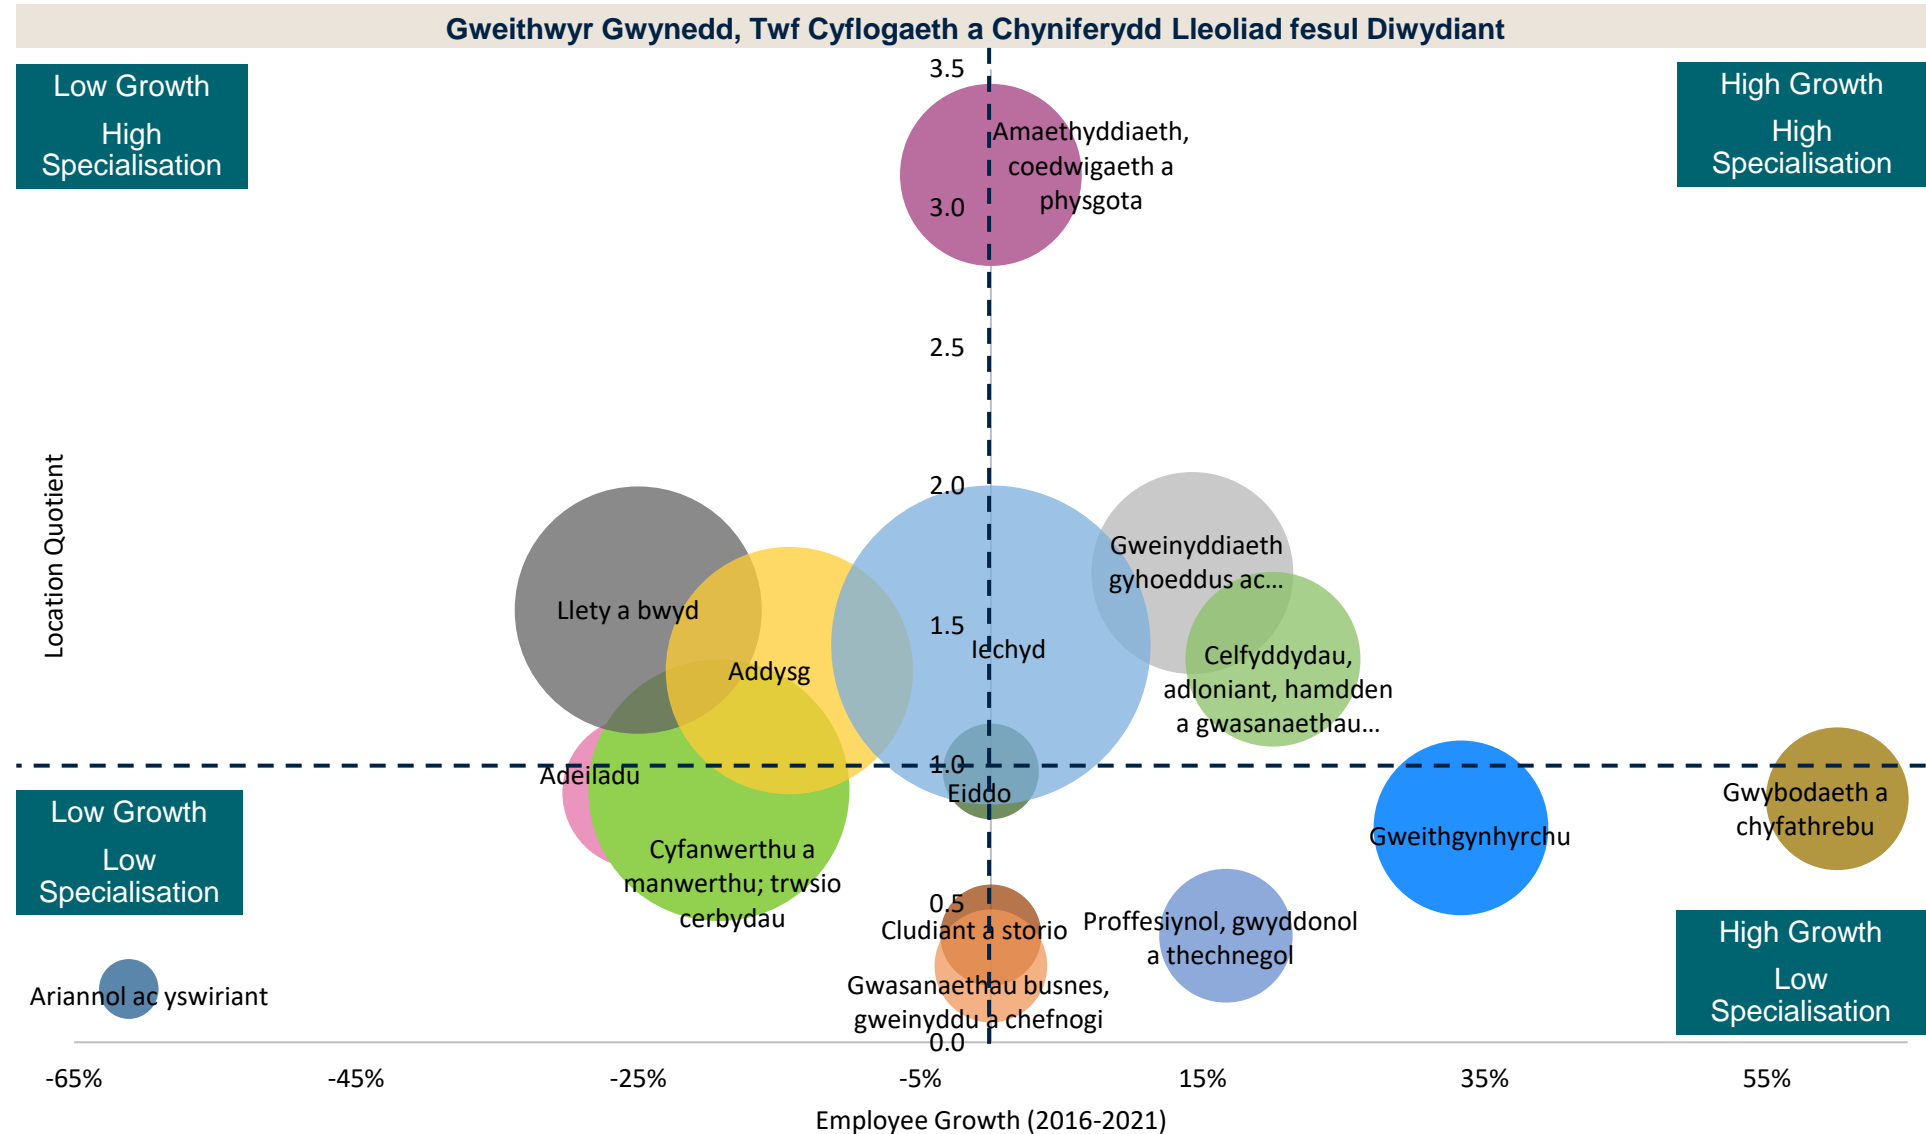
Gweithwyr Gwynedd, Twf Cyflogaeth a Chyniferydd Lleoliad fesul Diwydiant

Low Growth
High Specialisation

High Growth
High Specialisation

Low Growth
Low Specialisation

High Growth
Low Specialisation

Location Quotient

3.5
3.0
2.5
2.0
1.5
1.0
0.5
0.0

Amaethyddiaeth, coedwigaeth a physgota

Gweinyddiaeth gyhoeddus ac...

Llety a bwyd

Addysg

Iechyd

Celfyddydau, adloniant, hamdden a gwasanaethau...

Adeiladu

Eiddo

Gwybodaeth a chyfathrebu

Gweithgynhyrchu

Cyfanwerthu a manwerthu; trwsio cerbydau

Cludiant a storio

Proffesiynol, gwyddonol a thechnegol

Gwasanaethau busnes, gweinyddu a chefnogi

Ariannol ac yswiriant

-65%
-45%
-25%
-5%
15%
35%
55%

Employee Growth (2016-2021)